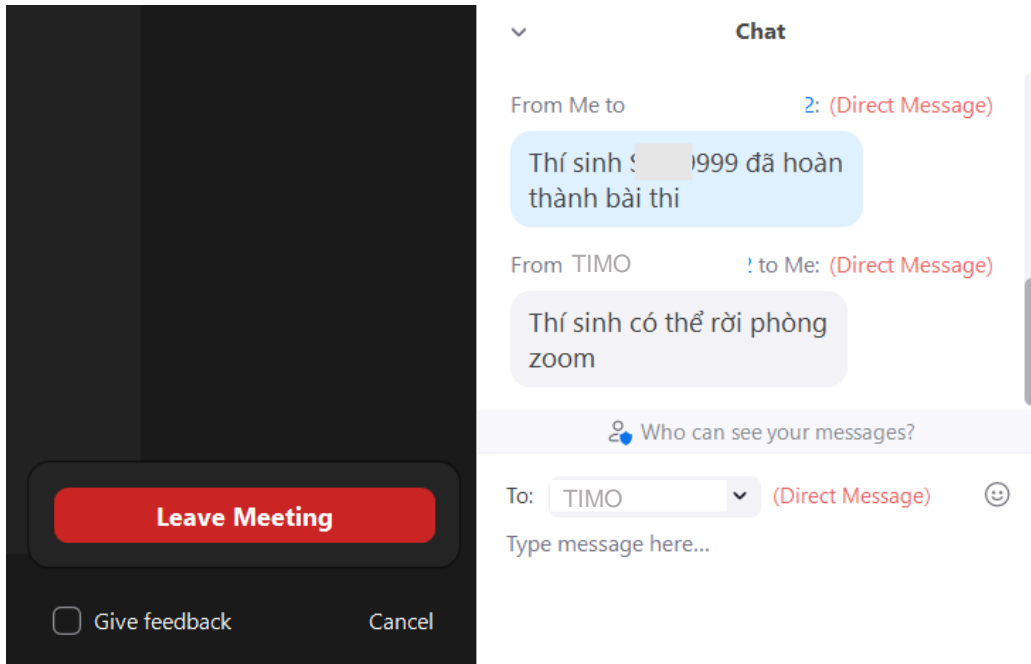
Leave Meeting

Give feedback

Cancel

Chat

From Me to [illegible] 2: (Direct Message)

Thí sinh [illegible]999 đã hoàn thành bài thi

From TIMO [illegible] to Me: (Direct Message)

Thí sinh có thể rời phòng zoom

Who can see your messages?

To: TIMO (Direct Message)

Type message here...